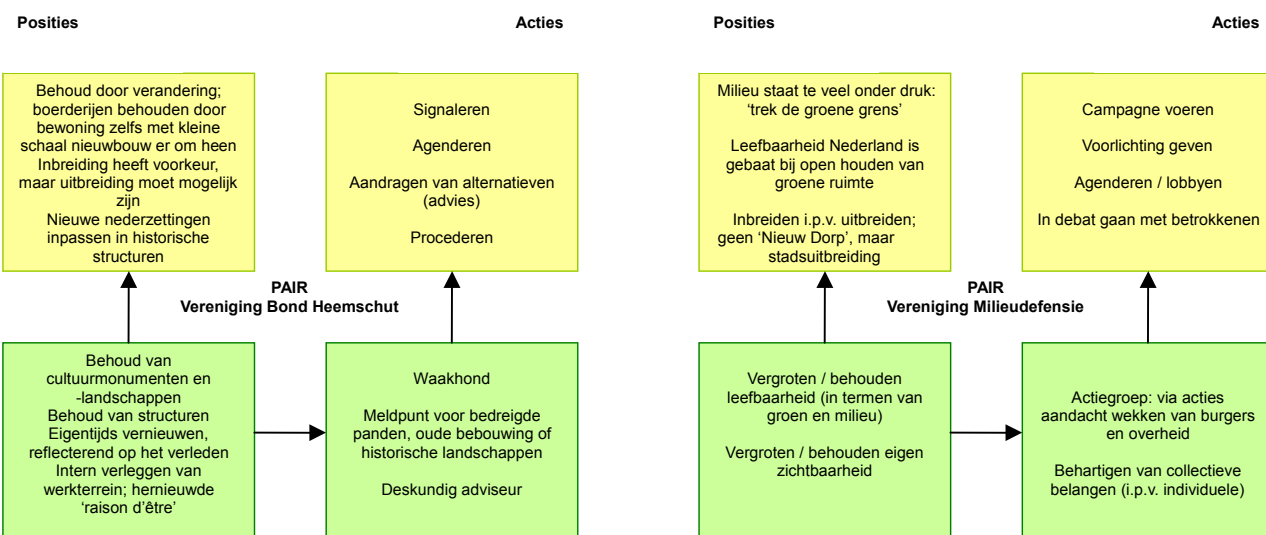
Posities

Acties

Behoud door verandering; boerderijen behouden door bewoning zelfs met kleine schaal nieuwbouw er om heen
Inbreiding heeft voorkeur, maar uitbreiding moet mogelijk zijn
Nieuwe nederzettingen inpassen in historische structuren

Signaleren

Agenderen

Aandragen van alternatieven (advies)

Procederen

PAIR
Vereniging Bond Heemschut

Behoud van cultuurmonumenten en -landschappen
Behoud van structuren
Eigentijds vernieuwen, reflecterend op het verleden
Intern verleggen van werkterrein; hernieuwde 'raison d'être'

Waakhond

Meldpunt voor bedreigde panden, oude bebouwing of historische landschappen

Deskundig adviseur

Posities

Acties

Milieu staat te veel onder druk: 'trek de groene grens'

Leefbaarheid Nederland is gebaat bij open houden van groene ruimte

Inbreiden i.p.v. uitbreiden; geen 'Nieuw Dorp', maar stadsuitbreiding

Campagne voeren

Voorlichting geven

Agenderen / lobbyen

In debat gaan met betrokkenen

PAIR
Vereniging Milieudefensie

Vergroten / behouden leefbaarheid (in termen van groen en milieu)

Vergroten / behouden eigen zichtbaarheid

Actiegroep: via acties aandacht wekken van burgers en overheid

Behartigen van collectieve belangen (i.p.v. individuele)